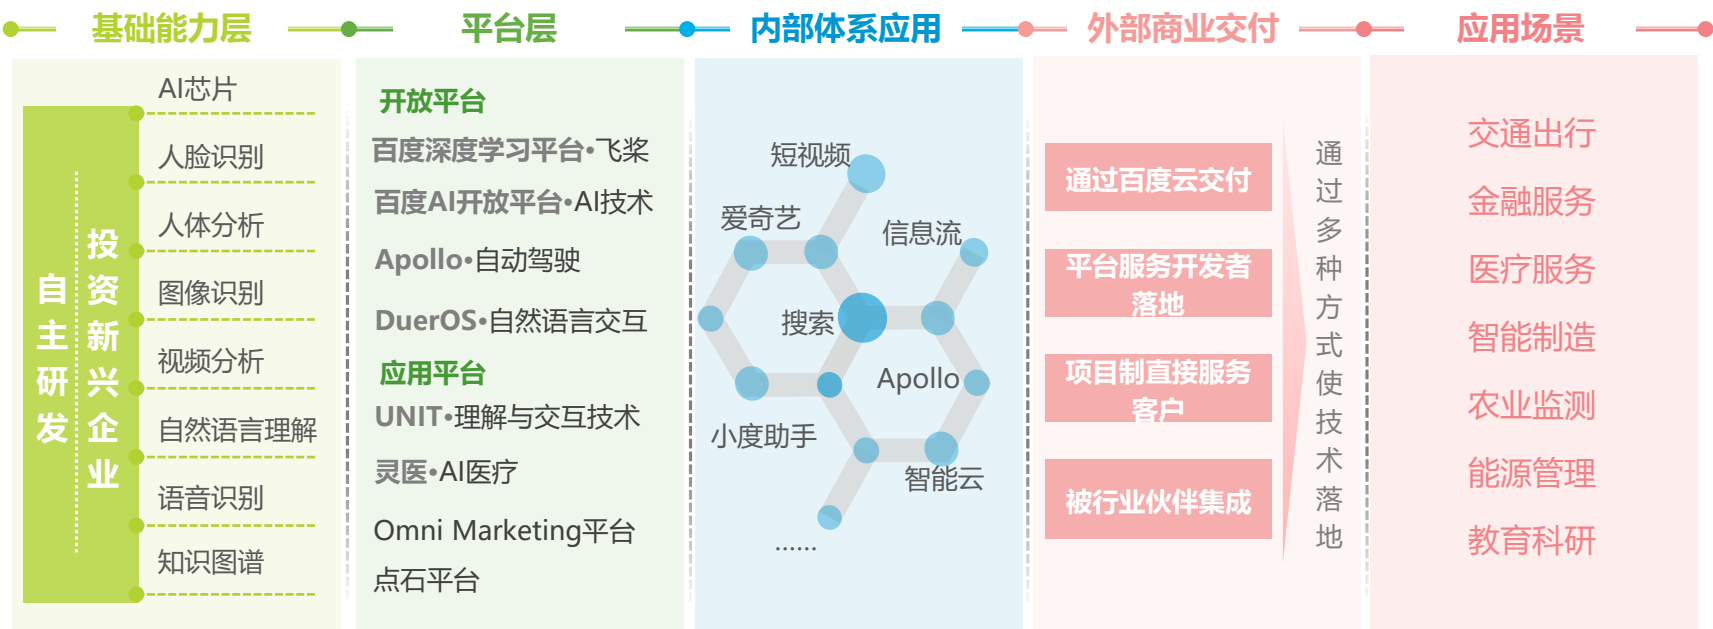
基础能力层

平台层

内部体系应用

外部商业交付

应用场景

自主研发

投资新兴企业

AI芯片

人脸识别

人体分析

图像识别

视频分析

自然语言理解

语音识别

知识图谱

开放平台

百度深度学习平台•飞桨

百度AI开放平台•AI技术

Apollo•自动驾驶

DuerOS•自然语言交互

应用平台

UNIT•理解与交互技术

灵医•AI医疗

Omni Marketing平台

点石平台

短视频

爱奇艺

信息流

搜索

Apollo

小度助手

智能云

……

通过百度云交付

平台服务开发者落地

项目制直接服务客户

被行业伙伴集成

通过多种方式使技术落地

交通出行

金融服务

医疗服务

智能制造

农业监测

能源管理

教育科研